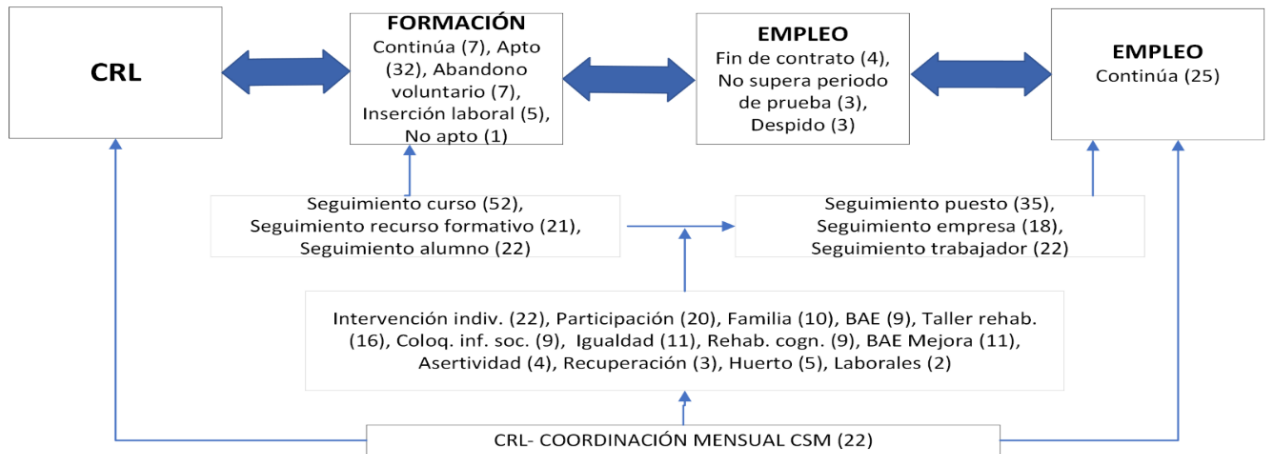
CRL

FORMACIÓN
Continúa (7), Apto (32), Abandono voluntario (7), Inserción laboral (5), No apto (1)

EMPLEO
Fin de contrato (4), No supera periodo de prueba (3), Despido (3)

EMPLEO
Continúa (25)

Seguimiento curso (52), Seguimiento recurso formativo (21), Seguimiento alumno (22)

Seguimiento puesto (35), Seguimiento empresa (18), Seguimiento trabajador (22)

Intervención indiv. (22), Participación (20), Familia (10), BAE (9), Taller rehab. (16), Coloq. inf. soc. (9), Igualdad (11), Rehab. cogn. (9), BAE Mejora (11), Asertividad (4), Recuperación (3), Huerto (5), Laborales (2)

CRL- COORDINACIÓN MENSUAL CSM (22)